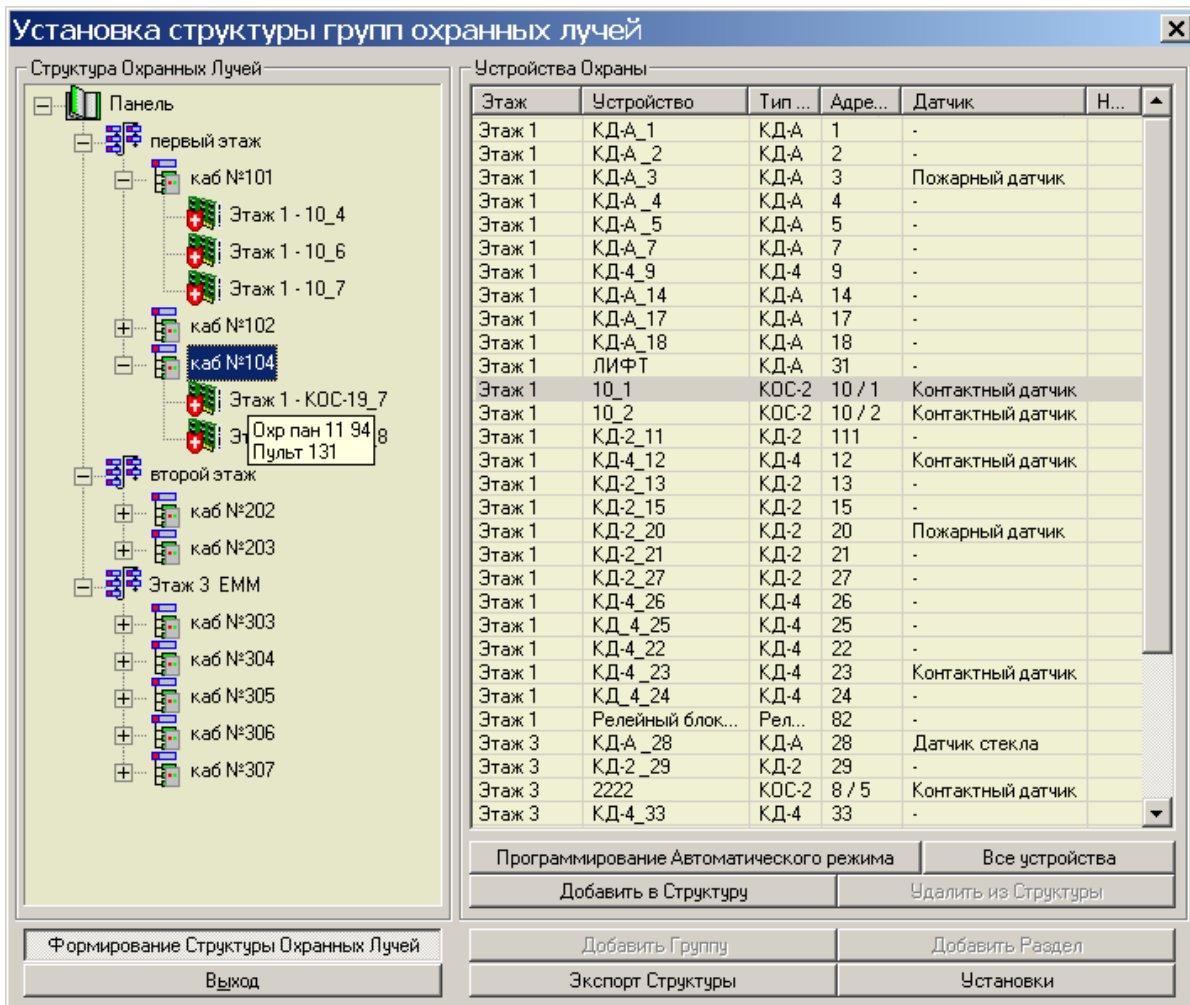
Установка структуры групп охранных лучей

Структура Охранных Лучей

Панель
первый этаж
каб №101
Этаж 1 - 10_4
Этаж 1 - 10_6
Этаж 1 - 10_7
каб №102
каб №104
Этаж 1 - КОС-19_7
Эт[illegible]8
Охр пан 11 94
Пульт 131
второй этаж
каб №202
каб №203
Этаж 3 ЕММ
каб №303
каб №304
каб №305
каб №306
каб №307

Устройства Охраны

| Этаж | Устройство | Тип ... | Адре... | Датчик | Н... |
|---|---|---|---|---|---|
| Этаж 1 | КД-А_1 | КД-А | 1 | - | |
| Этаж 1 | КД-А _2 | КД-А | 2 | - | |
| Этаж 1 | КД-А_3 | КД-А | 3 | Пожарный датчик | |
| Этаж 1 | КД-А _4 | КД-А | 4 | - | |
| Этаж 1 | КД-А _5 | КД-А | 5 | - | |
| Этаж 1 | КД-А_7 | КД-А | 7 | - | |
| Этаж 1 | КД-4_9 | КД-4 | 9 | - | |
| Этаж 1 | КД-А_14 | КД-А | 14 | - | |
| Этаж 1 | КД-А_17 | КД-А | 17 | - | |
| Этаж 1 | КД-А_18 | КД-А | 18 | - | |
| Этаж 1 | ЛИФТ | КД-А | 31 | - | |
| Этаж 1 | 10_1 | КОС-2 | 10 / 1 | Контактный датчик | |
| Этаж 1 | 10_2 | КОС-2 | 10 / 2 | Контактный датчик | |
| Этаж 1 | КД-2_11 | КД-2 | 111 | - | |
| Этаж 1 | КД-4_12 | КД-4 | 12 | Контактный датчик | |
| Этаж 1 | КД-2_13 | КД-2 | 13 | - | |
| Этаж 1 | КД-2_15 | КД-2 | 15 | - | |
| Этаж 1 | КД-2_20 | КД-2 | 20 | Пожарный датчик | |
| Этаж 1 | КД-2_21 | КД-2 | 21 | - | |
| Этаж 1 | КД-2_27 | КД-2 | 27 | - | |
| Этаж 1 | КД-4_26 | КД-4 | 26 | - | |
| Этаж 1 | КД_4_25 | КД-4 | 25 | - | |
| Этаж 1 | КД-4_22 | КД-4 | 22 | - | |
| Этаж 1 | КД-4 _23 | КД-4 | 23 | Контактный датчик | |
| Этаж 1 | КД_4_24 | КД-4 | 24 | - | |
| Этаж 1 | Релейный блок... | Рел... | 82 | - | |
| Этаж 3 | КД-А _28 | КД-А | 28 | Датчик стекла | |
| Этаж 3 | КД-2 _29 | КД-2 | 29 | - | |
| Этаж 3 | 2222 | КОС-2 | 8 / 5 | Контактный датчик | |
| Этаж 3 | КД-4_33 | КД-4 | 33 | - | |

Программирование Автоматического режима
Все устройства
Добавить в Структуру
Удалить из Структуры
Формирование Структуры Охранных Лучей
Добавить Группу
Добавить Раздел
Выход
Экспорт Структуры
Установки